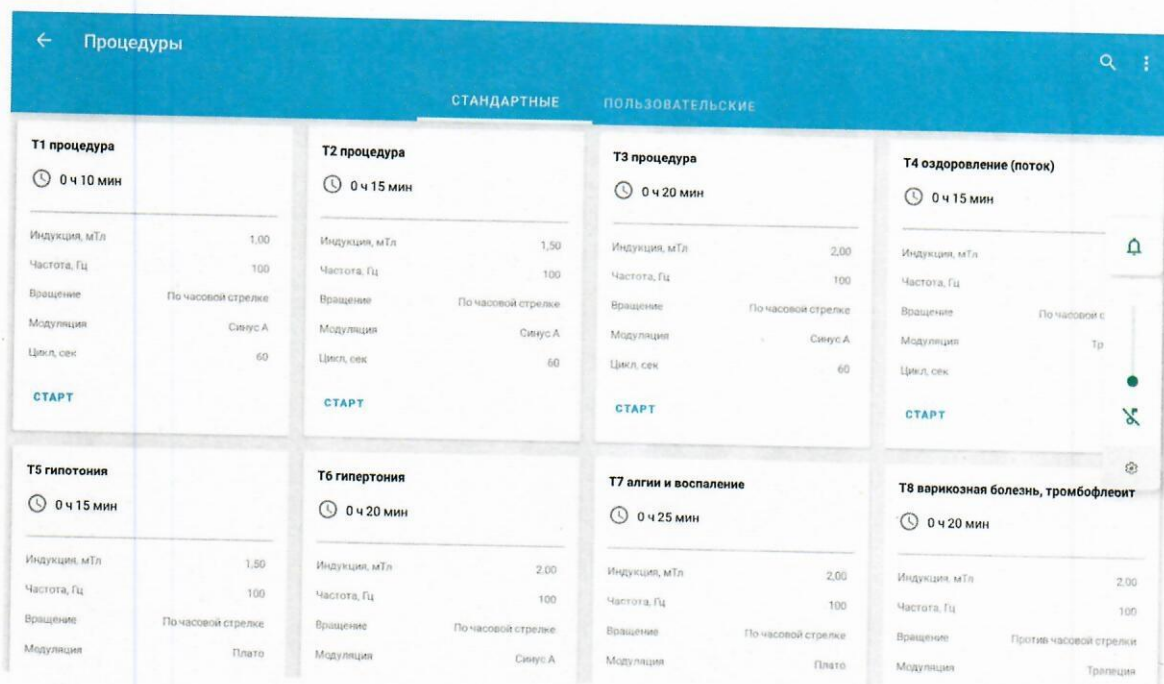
Процедуры

СТАНДАРТНЫЕ ПОЛЬЗОВАТЕЛЬСКИЕ

T1 процедура
0 ч 10 мин
Индукция, мТл 1,00
Частота, Гц 100
Вращение По часовой стрелке
Модуляция Синус А
Цикл, сек 60
СТАРТ

T2 процедура
0 ч 15 мин
Индукция, мТл 1,50
Частота, Гц 100
Вращение По часовой стрелке
Модуляция Синус А
Цикл, сек 60
СТАРТ

T3 процедура
0 ч 20 мин
Индукция, мТл 2,00
Частота, Гц 100
Вращение По часовой стрелке
Модуляция Синус А
Цикл, сек 60
СТАРТ

T4 оздоровление (поток)
0 ч 15 мин
Индукция, мТл
Частота, Гц
Вращение По часовой с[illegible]
Модуляция Тр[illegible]
Цикл, сек
СТАРТ

T5 гипотония
0 ч 15 мин
Индукция, мТл 1,50
Частота, Гц 100
Вращение По часовой стрелке
Модуляция Плато

T6 гипертония
0 ч 20 мин
Индукция, мТл 2,00
Частота, Гц 100
Вращение По часовой стрелке
Модуляция Синус А

T7 алгии и воспаление
0 ч 25 мин
Индукция, мТл 2,00
Частота, Гц 100
Вращение По часовой стрелке
Модуляция Плато

T8 варикозная болезнь, тромбофлеоит
0 ч 20 мин
Индукция, мТл 2,00
Частота, Гц 100
Вращение Против часовой стрелки
Модуляция Трапеция